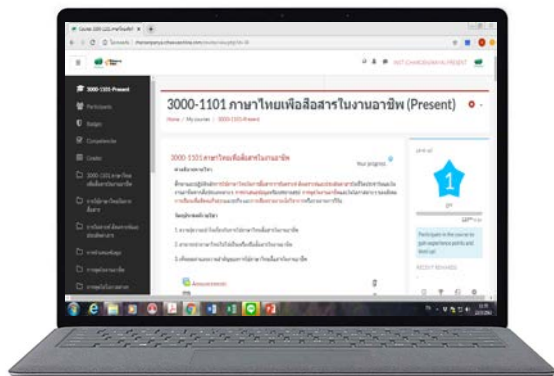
3000-1101 ภาษาไทยเพื่อสื่อสารในงานอาชีพ (Present)

Home / My courses / 3000-1101-Present

3000-1101 ภาษาไทยเพื่อสื่อสารในงานอาชีพ

Your progress

3000-1101-Present

Participants

Badges

Competencies

Grades

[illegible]

Announcements

1

Participate in the course to gain experience points and level up!